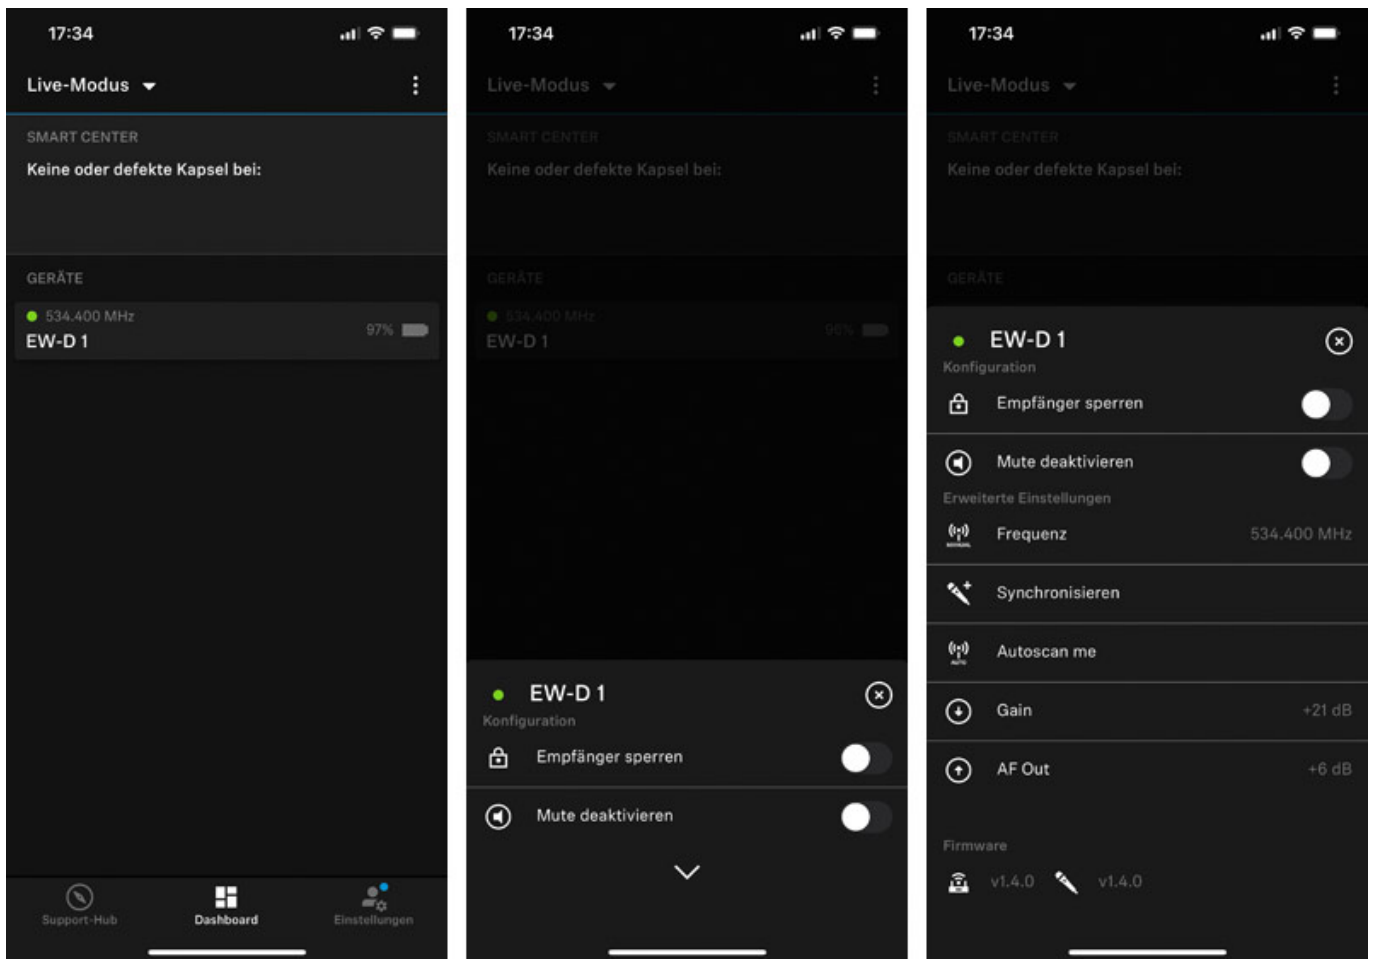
17:34

Live-Modus

SMART CENTER

Keine oder defekte Kapsel bei:

GERÄTE

534.400 MHz

EW-D 1

97%

Support-Hub

Dashboard

Einstellungen

17:34

Live-Modus

SMART CENTER

Keine oder defekte Kapsel bei:

GERÄTE

534.400 MHz

EW-D 1

96%

EW-D 1

Konfiguration

Empfänger sperren

Mute deaktivieren

17:34

Live-Modus

SMART CENTER

Keine oder defekte Kapsel bei:

GERÄTE

EW-D 1

Konfiguration

Empfänger sperren

Mute deaktivieren

Erweiterte Einstellungen

Frequenz 534.400 MHz

Synchronisieren

Autoscan me

Gain +21 dB

AF Out +6 dB

Firmware

v1.4.0 v1.4.0